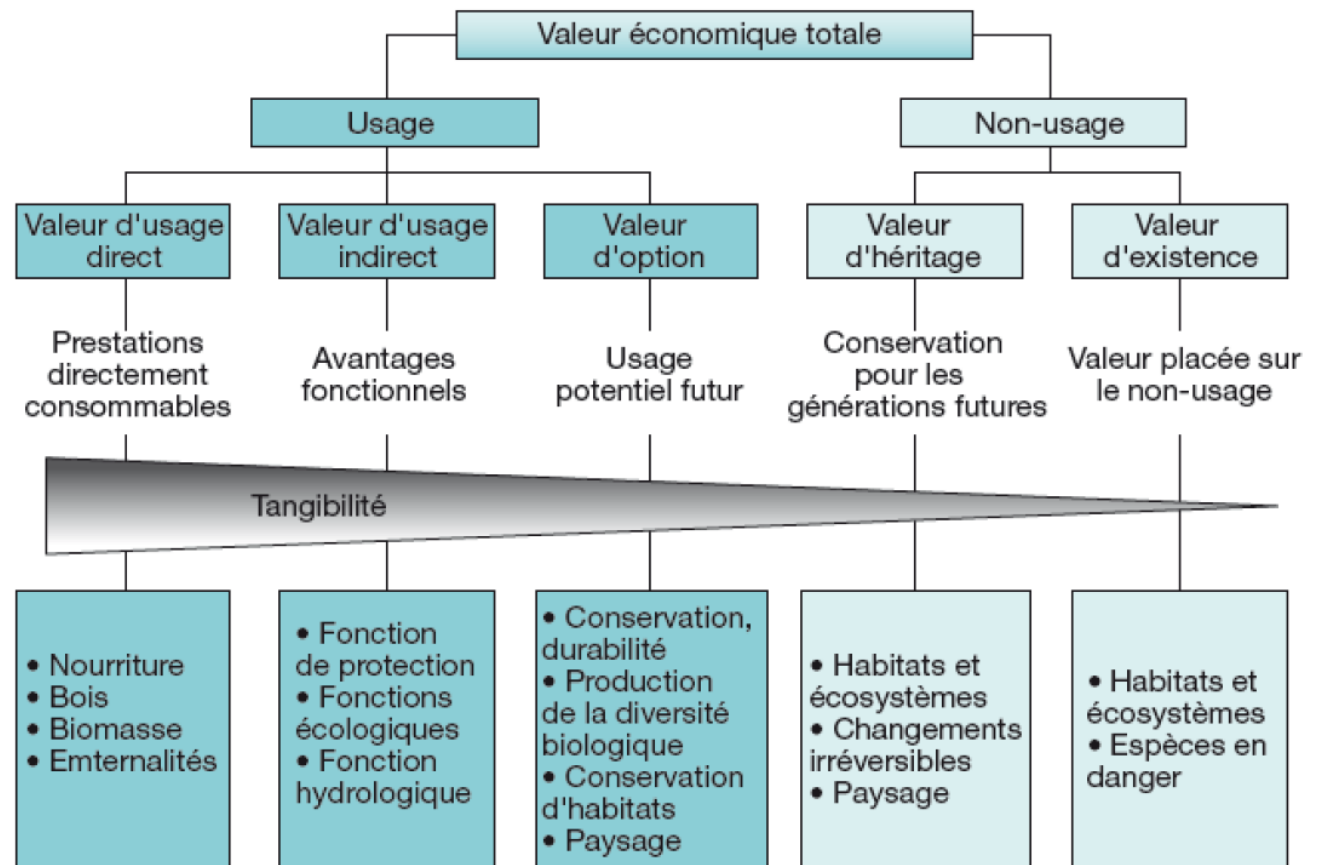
Valeur économique totale

Usage

Non-usage

Valeur d'usage direct

Valeur d'usage indirect

Valeur d'option

Valeur d'héritage

Valeur d'existence

Prestations directement consommables

Avantages fonctionnels

Usage potentiel futur

Conservation pour les générations futures

Valeur placée sur le non-usage

Tangibilité

• Nourriture
• Bois
• Biomasse
• Emternalités

• Fonction de protection
• Fonctions écologiques
• Fonction hydrologique

• Conservation, durabilité
• Production de la diversité biologique
• Conservation d'habitats
• Paysage

• Habitats et écosystèmes
• Changements irréversibles
• Paysage

• Habitats et écosystèmes
• Espèces en danger